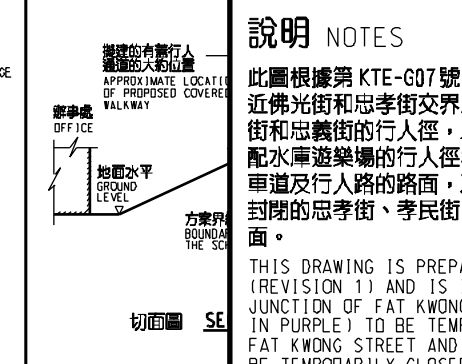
CE

擬建的有蓋行人通道的大約位置
APPROXIMATE LOCATI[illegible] OF PROPOSED COVERE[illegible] WALKWAY

辦事處
OFFICE

地面水平
GROUND LEVEL

方案界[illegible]
BOUNDA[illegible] THE SC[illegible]

切面圖 SE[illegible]

說明 NOTES

此圖根據第 KTE-G07號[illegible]近佛光街和忠孝街交界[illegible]街和忠義街的行人徑，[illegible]配水庫遊樂場的行人徑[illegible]車道及行人路的路面，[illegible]封閉的忠孝街、孝民街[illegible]面。

THIS DRAWING IS PREPA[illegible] (REVISION 1) AND IS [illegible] JUNCTION OF FAT KWON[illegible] IN PURPLE) TO BE TEMP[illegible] FAT KWONG STREET AND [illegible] BE TEMPORARILY CLOSED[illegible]